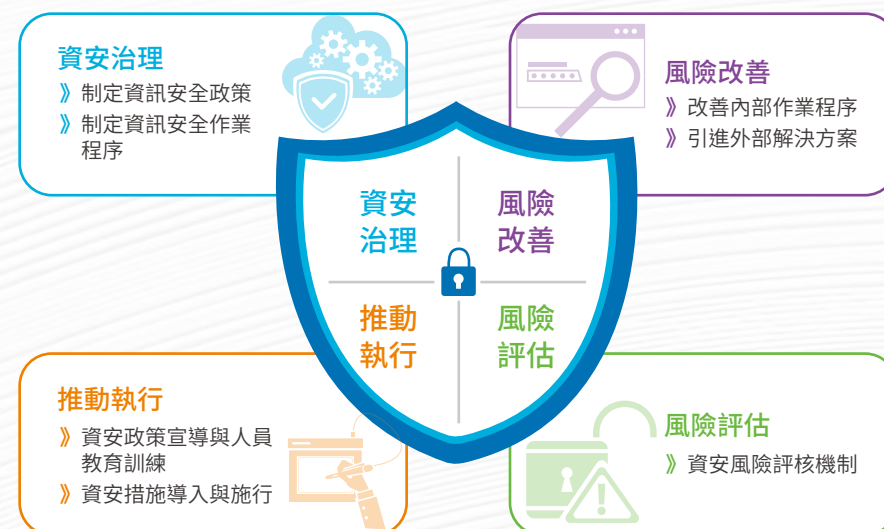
資安治理

》制定資訊安全政策

》制定資訊安全作業程序

風險改善

》改善內部作業程序

》引進外部解決方案

資安治理

風險改善

推動執行

風險評估

推動執行

》資安政策宣導與人員教育訓練

》資安措施導入與施行

風險評估

》資安風險評核機制